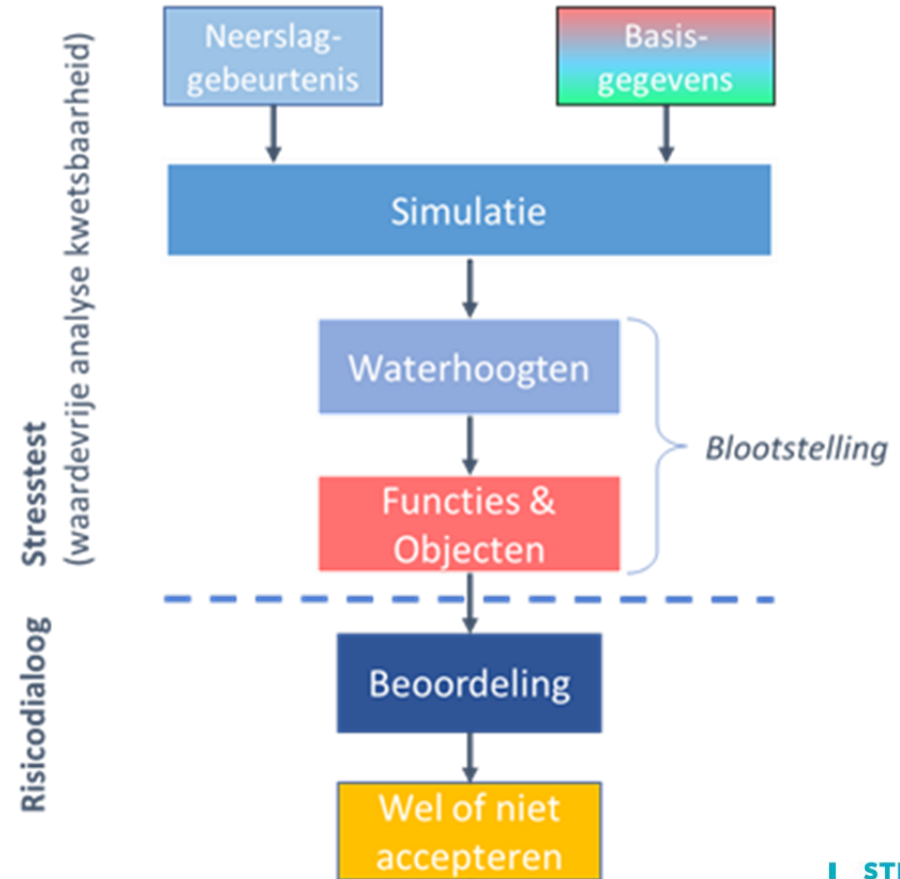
Stresstest (waardevrije analyse kwetsbaarheid)

Neerslag-gebeurtenis

Basis-gegevens

Simulatie

Waterhoogten

Functies & Objecten

Blootstelling

Risicodialoog

Beoordeling

Wel of niet accepteren

STI